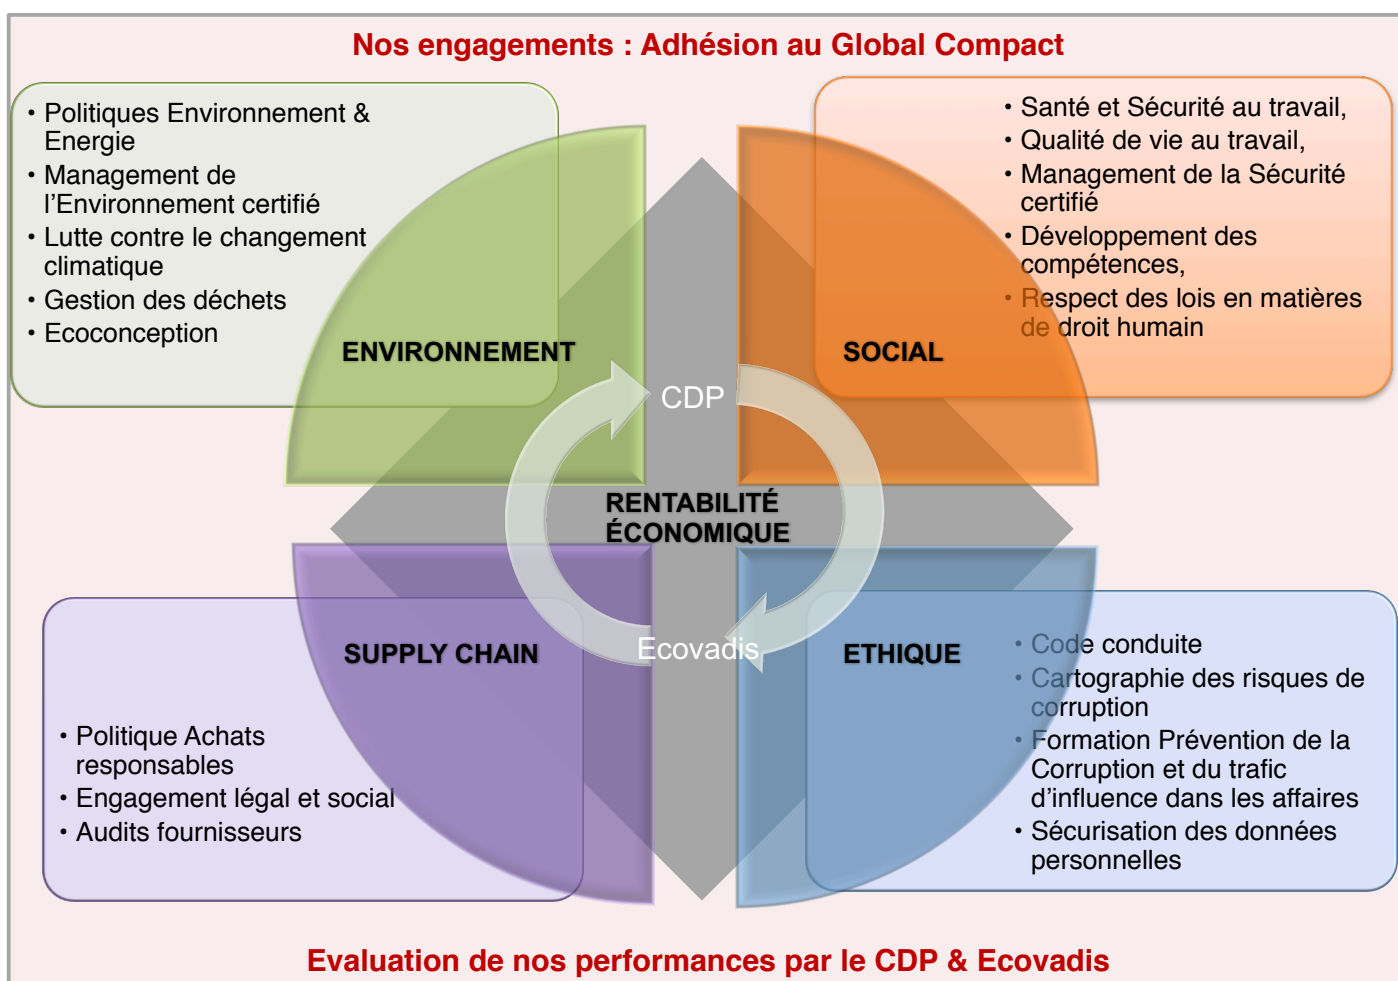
Nos engagements : Adhésion au Global Compact

• Politiques Environnement & Energie
• Management de l'Environnement certifié
• Lutte contre le changement climatique
• Gestion des déchets
• Ecoconception

• Santé et Sécurité au travail,
• Qualité de vie au travail,
• Management de la Sécurité certifié
• Développement des compétences,
• Respect des lois en matières de droit humain

ENVIRONNEMENT

SOCIAL

CDP

RENTABILITÉ ÉCONOMIQUE

Ecovadis

SUPPLY CHAIN

ETHIQUE

• Politique Achats responsables
• Engagement légal et social
• Audits fournisseurs

• Code conduite
• Cartographie des risques de corruption
• Formation Prévention de la Corruption et du trafic d'influence dans les affaires
• Sécurisation des données personnelles

Evaluation de nos performances par le CDP & Ecovadis